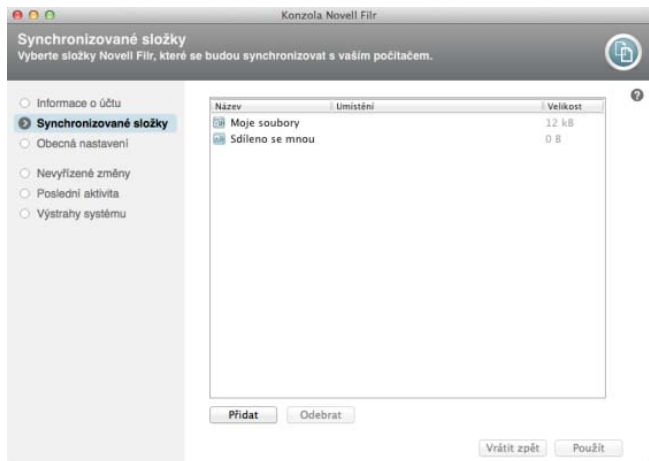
Konzola Novell Filr

Synchronizované složky
Vyberte složky Novell Filr, které se budou synchronizovat s vaším počítačem.

?

Informace o účtu
Synchronizované složky
Obecná nastavení
Nevyřízené změny
Poslední aktivita
Výstrahy systému

| Název | Umístění | Velikost |
|---|---|---|
| Moje soubory | | 12 kB |
| Sdíleno se mnou | | 0 B |

Přidat
Odebrat

Vrátit zpět
Použít